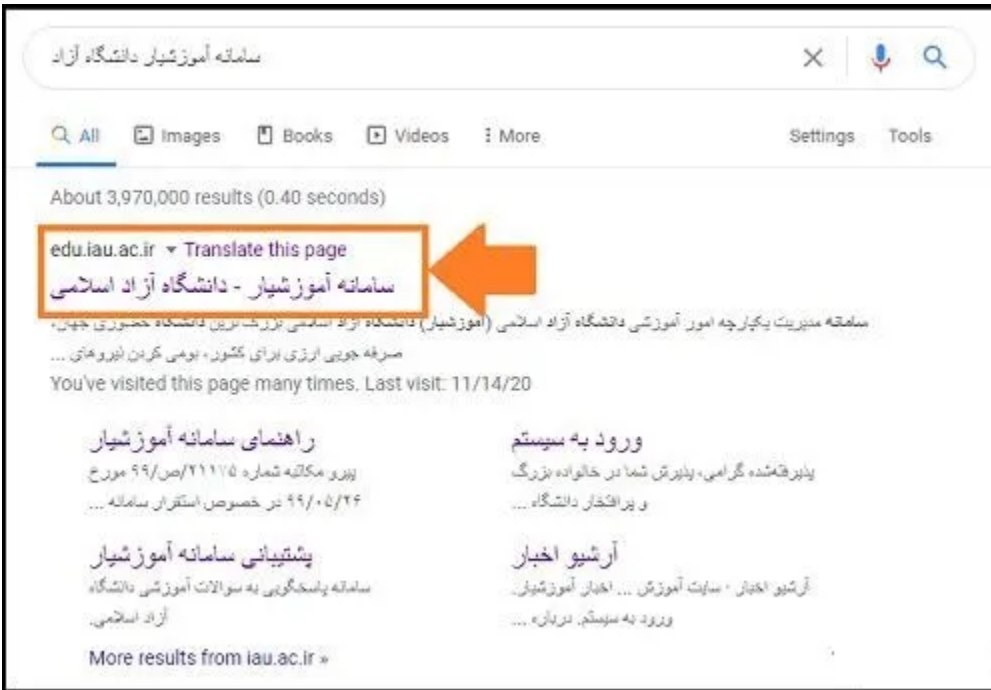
سامانه آموزشیار دانشگاه آزاد

All Images Books Videos More Settings Tools

About 3,970,000 results (0.40 seconds)

edu.iau.ac.ir ▾ Translate this page

سامانه آموزشیار - دانشگاه آزاد اسلامی

سامانه مدیریت یکپارچه امور آموزشی دانشگاه آزاد اسلامی (آموزشیار) دانشگاه آزاد اسلامی بزرگترین دانشگاه حضوری جهان، صرفه جویی ارزی برای کشور، بومی کردن نیروهای ...

You've visited this page many times. Last visit: 11/14/20

ورود به سیستم

پذیرفته‌شده گرامی، پذیرش شما در خانواده بزرگ و پرافتخار دانشگاه ...

راهنمای سامانه آموزشیار

پیرو مکاتبه شماره ۲۱۱۱/۵/ص/۹۹ مورخ ۹۹/۰۵/۲۶ در خصوص استقرار سامانه ...

آرشیو اخبار

آرشیو اخبار - سایت آموزش ... اخبار آموزشیار. ورود به سیستم. درباره ...

پشتیبانی سامانه آموزشیار

سامانه پاسخگویی به سوالات آموزشی دانشگاه آزاد اسلامی.

More results from iau.ac.ir »